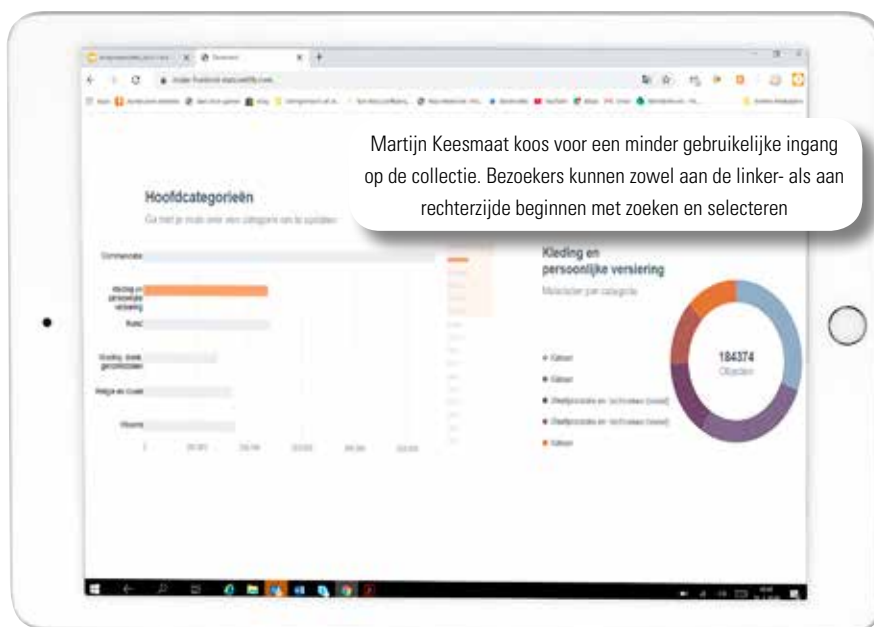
Martijn Keesmaat koos voor een minder gebruikelijke ingang op de collectie. Bezoekers kunnen zowel aan de linker- als aan rechterzijde beginnen met zoeken en selecteren

Hoofdcategorieën

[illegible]

Kleding en persoonlijke versiering

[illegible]

184374
Objecten